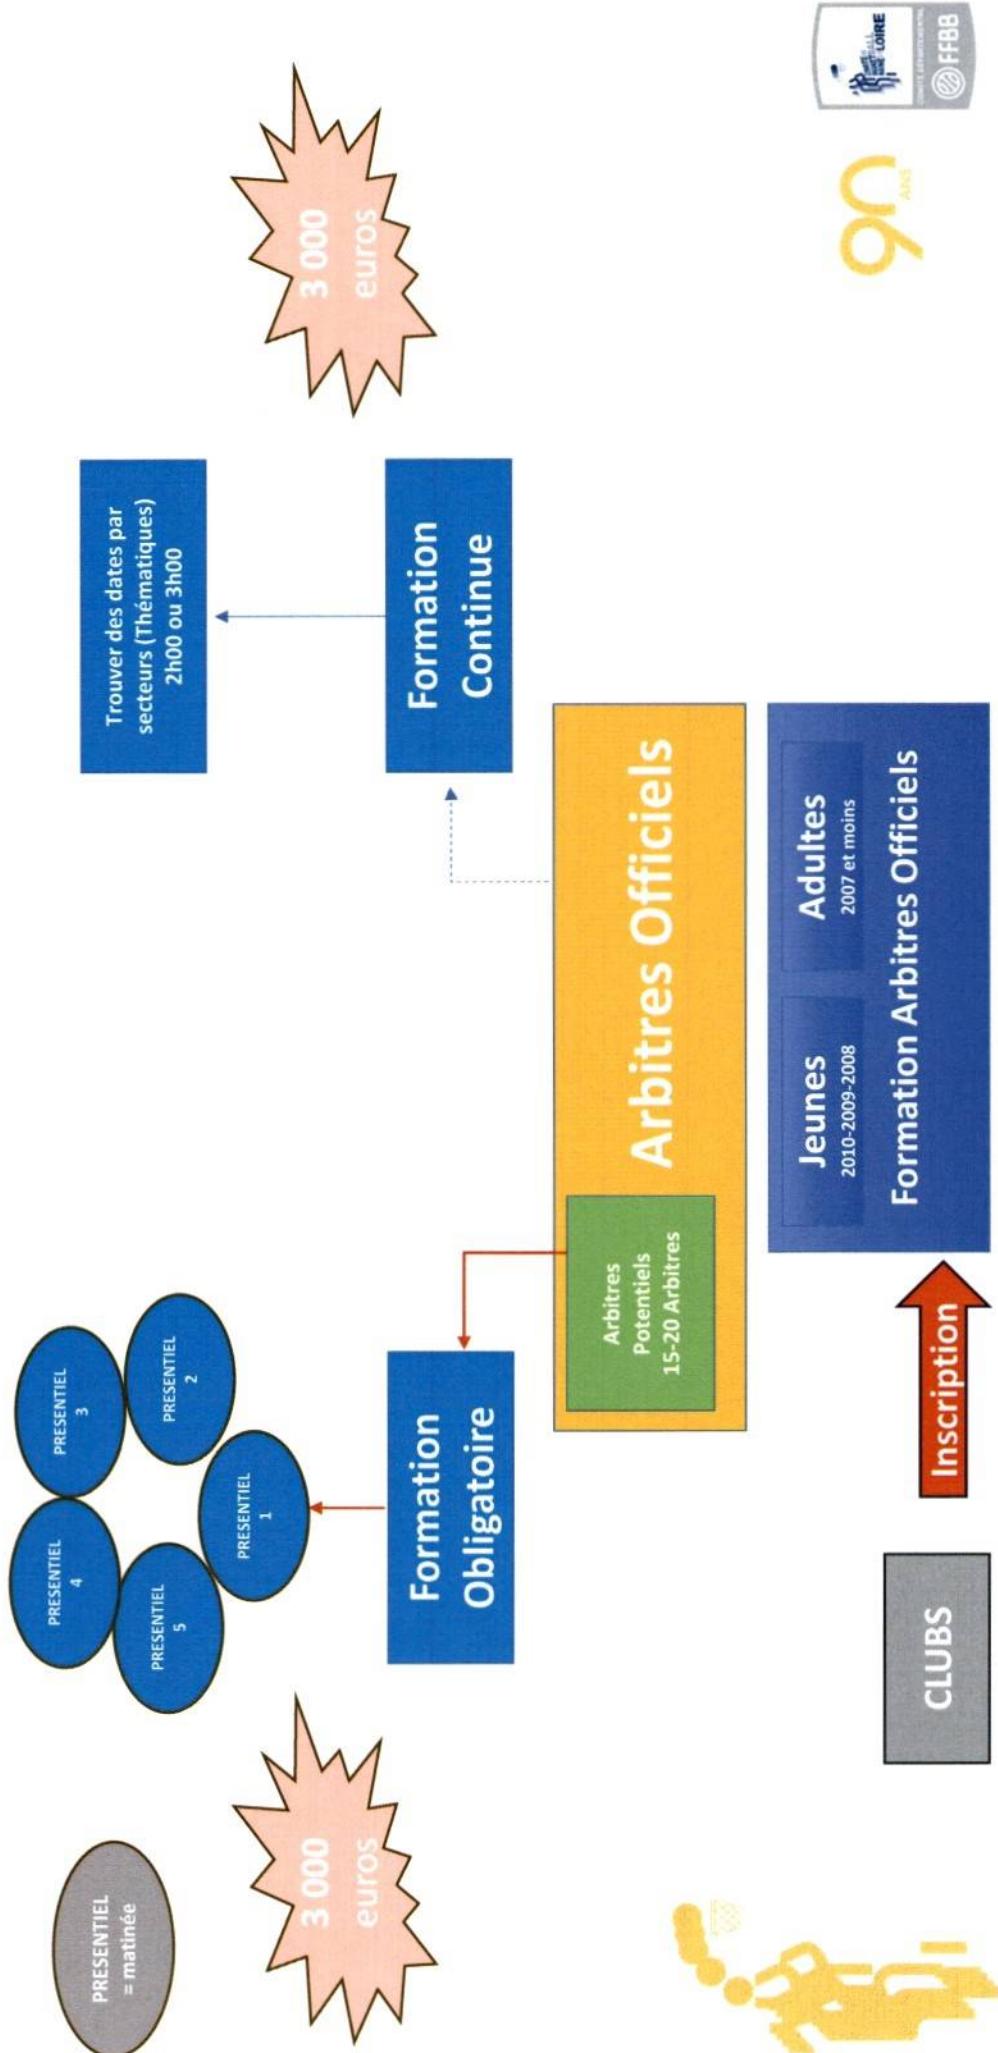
PRESENTIEL = matinée

3 000 euros

PRESENTIEL 4

PRESENTIEL 5

PRESENTIEL 3

PRESENTIEL 2

PRESENTIEL 1

Formation Obligatoire

CLUBS

Inscription

Arbitres Potentiels 15-20 Arbitres

Arbitres Officiels

Jeunes
2010-2009-2008

Adultes
2007 et moins

Formation Arbitres Officiels

Formation Continue

Trouver des dates par secteurs (Thématiques) 2h00 ou 3h00

3 000 euros

90 ANS

LOIRE

FFBB